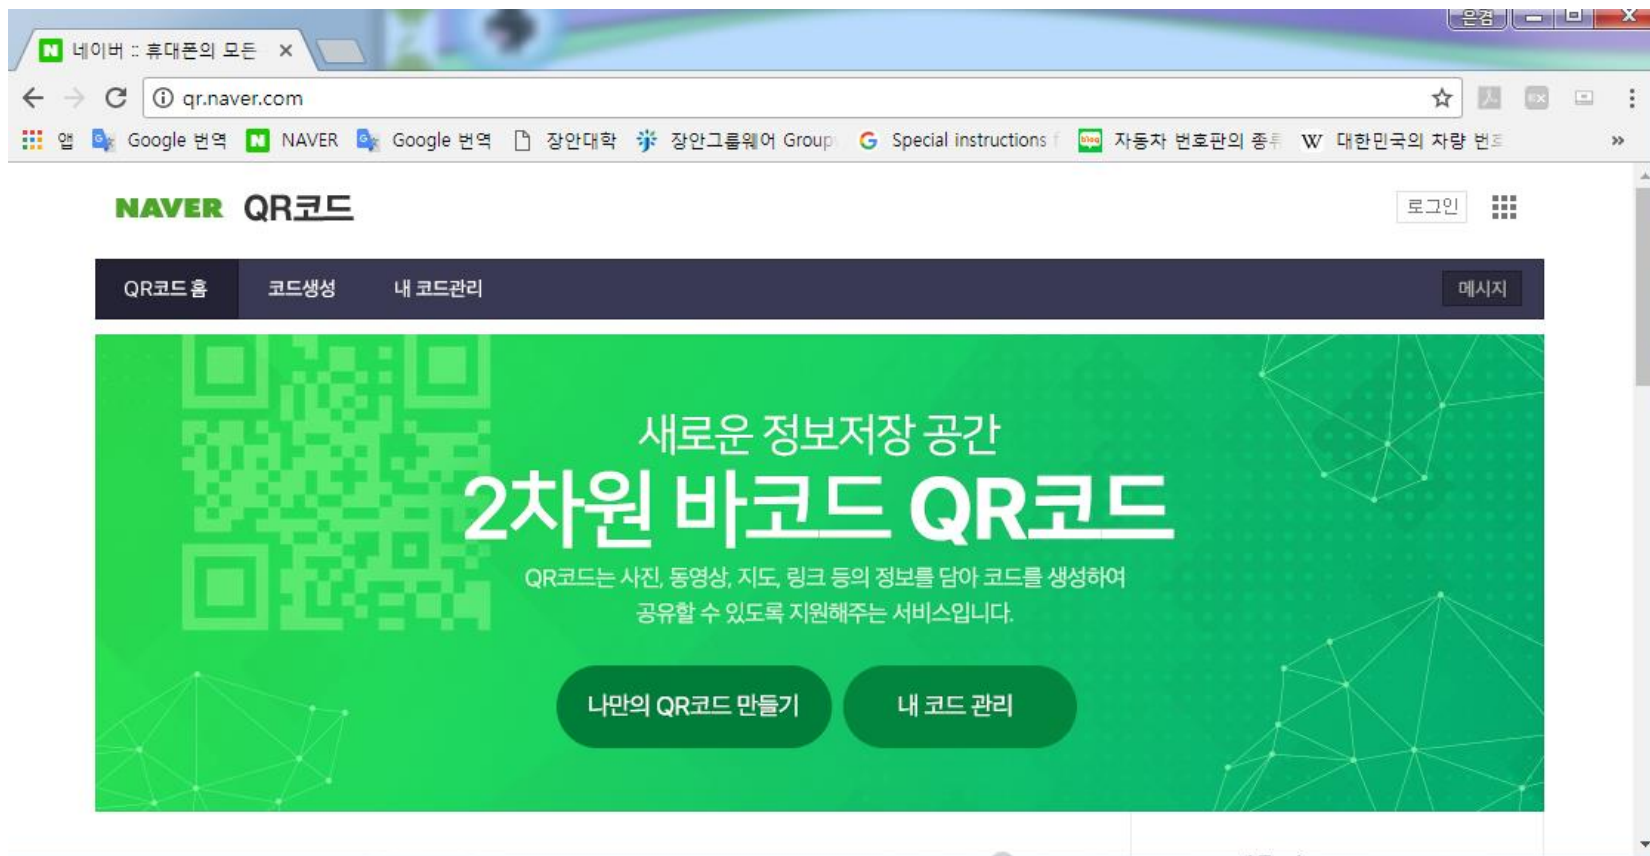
은경

네이버 :: 휴대폰의 모든 ×

qr.naver.com

앱 Google 번역 NAVER Google 번역 장안대학 장안그룹웨어 Group Special instructions 자동차 번호판의 종류 대한민국의 차량 번호

NAVER QR코드

로그인

QR코드 홈 코드생성 내 코드관리 메시지

새로운 정보저장 공간

2차원 바코드 QR코드

QR코드는 사진, 동영상, 지도, 링크 등의 정보를 담아 코드를 생성하여 공유할 수 있도록 지원해주는 서비스입니다.

나만의 QR코드 만들기

내 코드 관리